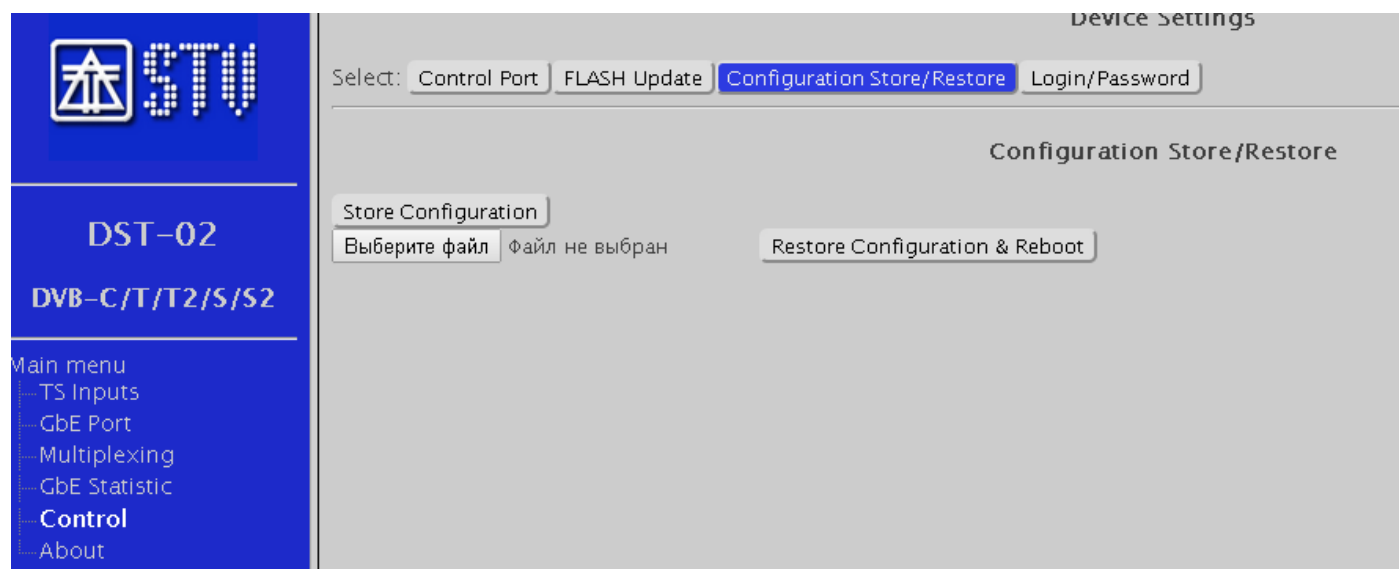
STV

DST-02

DVB-C/T/T2/S/S2

Main menu
TS Inputs
GbE Port
Multiplexing
GbE Statistic
Control
About

Device Settings

Select: Control Port FLASH Update Configuration Store/Restore Login/Password

Configuration Store/Restore

Store Configuration
Выберите файл Файл не выбран Restore Configuration & Reboot